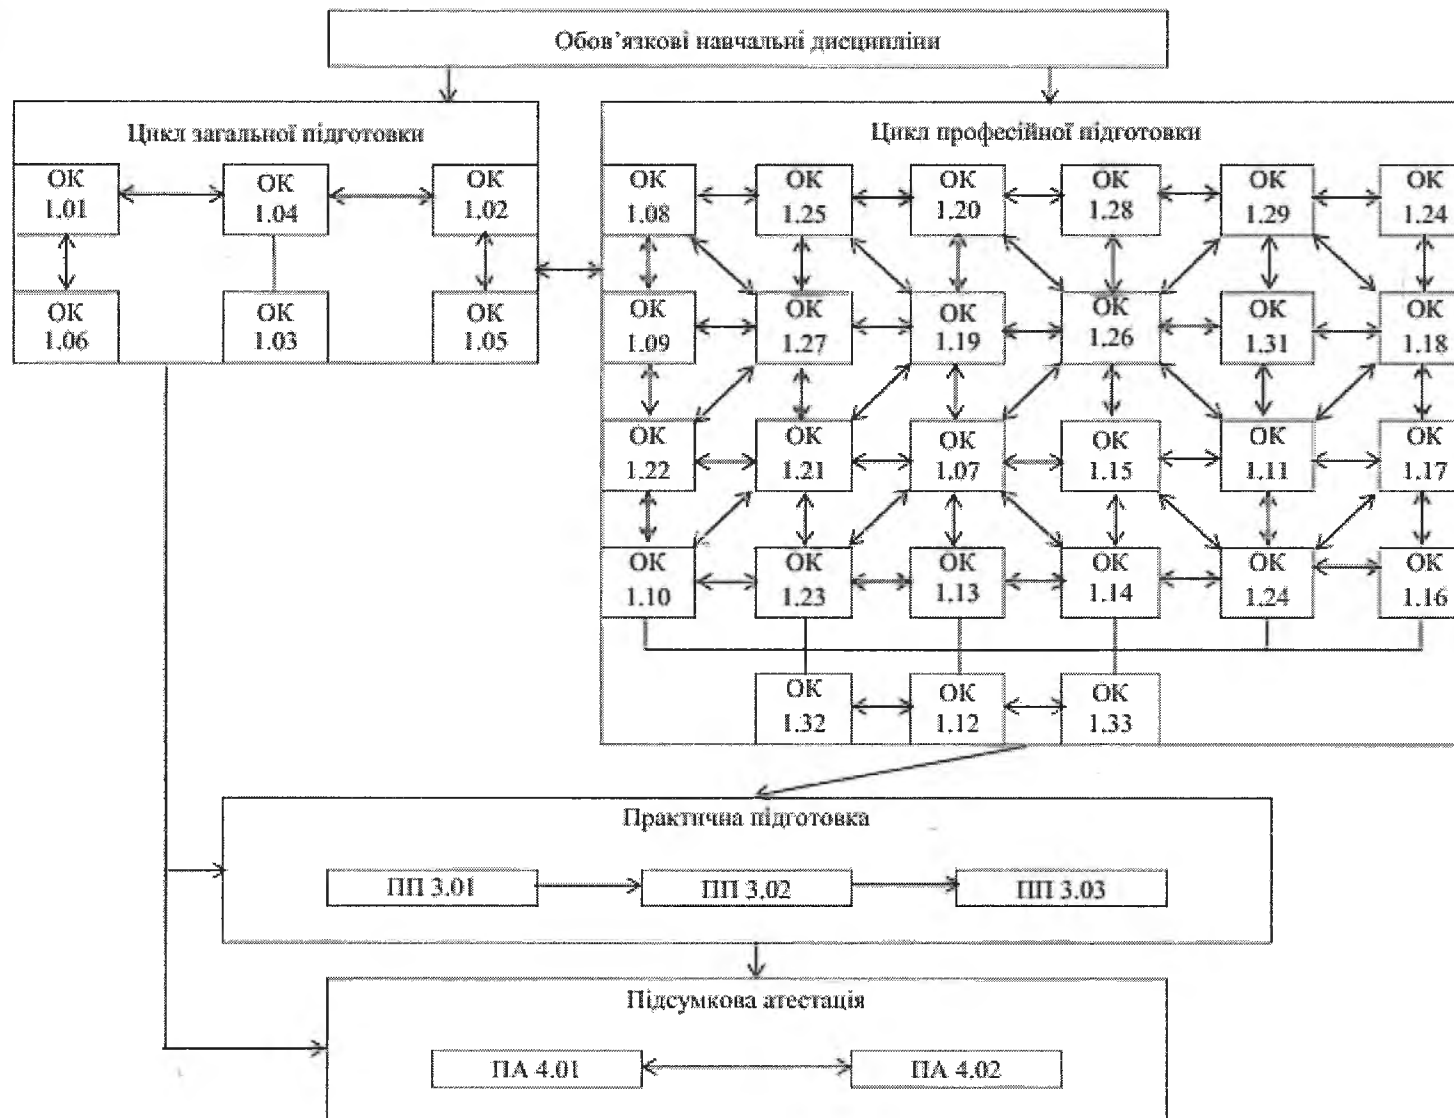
Обов'язкові навчальні дисципліни

Цикл загальної підготовки

ОК 1.01
ОК 1.04
ОК 1.02
ОК 1.06
ОК 1.03
ОК 1.05

Цикл професійної підготовки

ОК 1.08
ОК 1.25
ОК 1.20
ОК 1.28
ОК 1.29
ОК 1.24
ОК 1.09
ОК 1.27
ОК 1.19
ОК 1.26
ОК 1.31
ОК 1.18
ОК 1.22
ОК 1.21
ОК 1.07
ОК 1.15
ОК 1.11
ОК 1.17
ОК 1.10
ОК 1.23
ОК 1.13
ОК 1.14
ОК 1.24
ОК 1.16
ОК 1.32
ОК 1.12
ОК 1.33

Практична підготовка

ПП 3.01
ПП 3.02
ПП 3.03

Підсумкова атестація

ПА 4.01
ПА 4.02